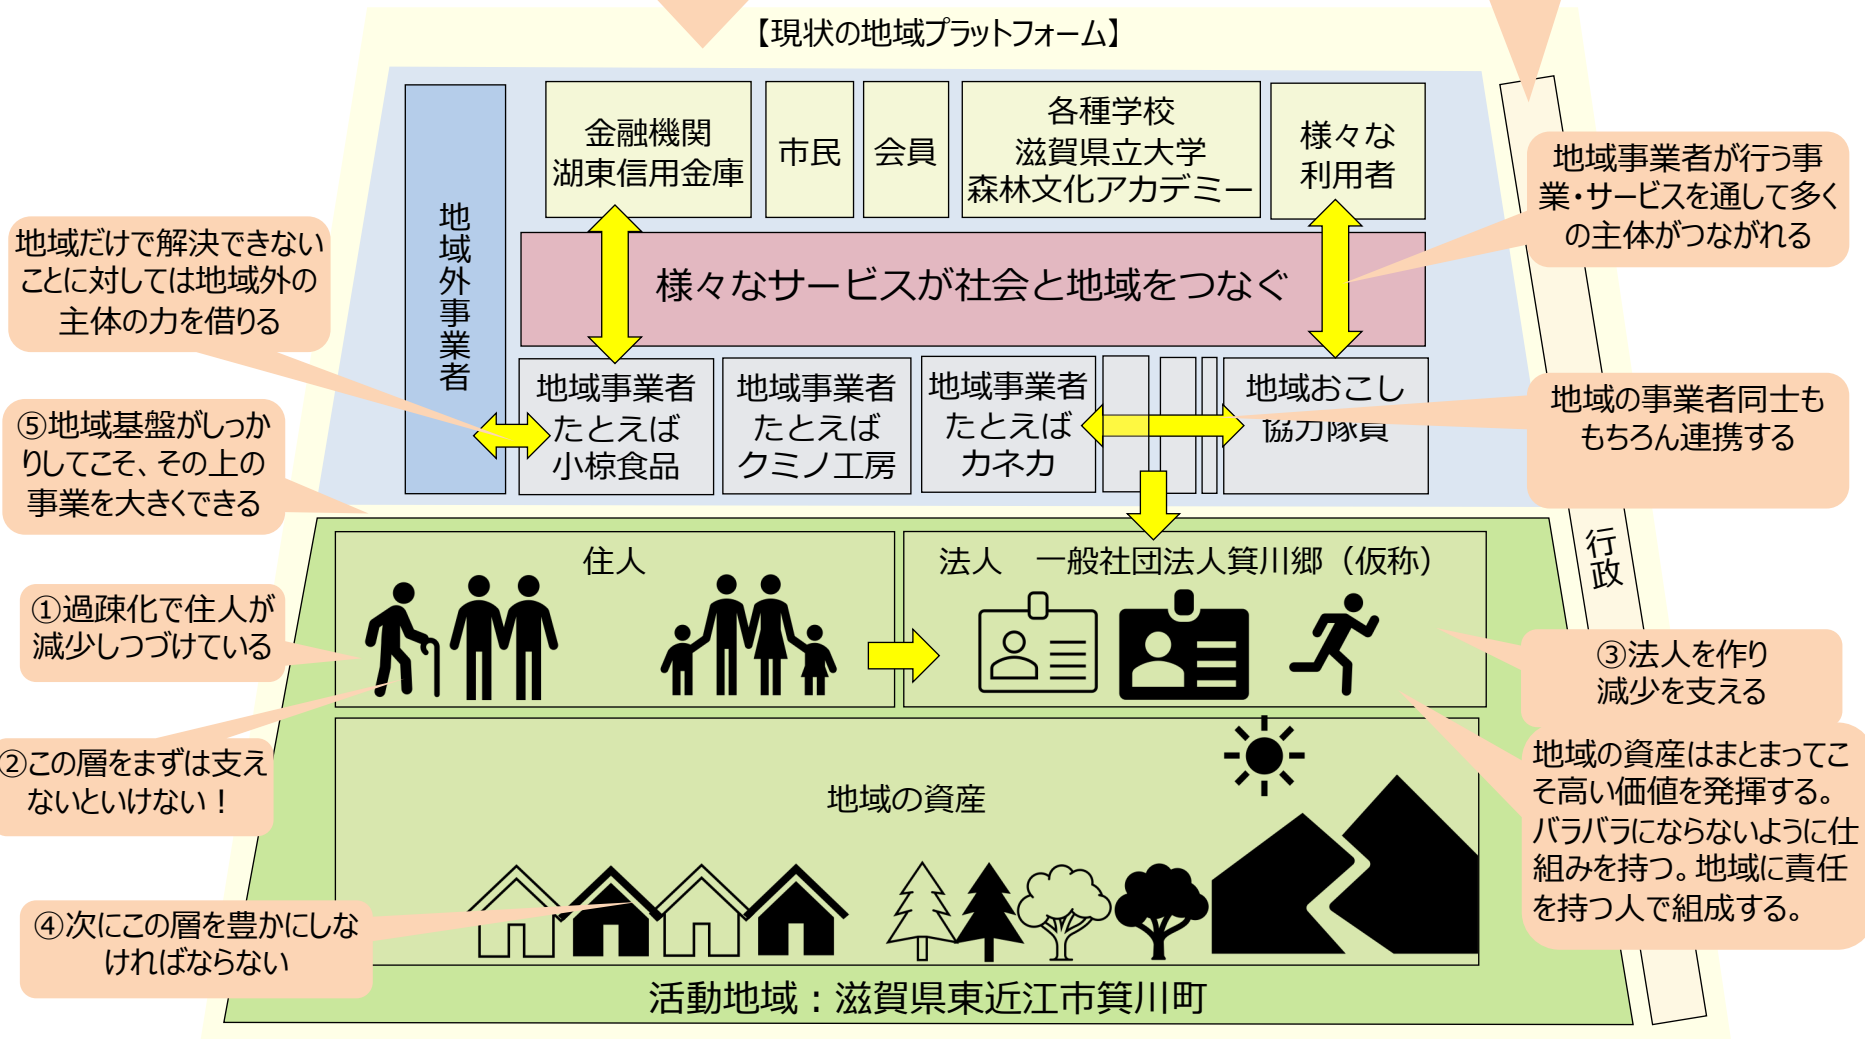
【現状の地域プラットフォーム】

地域外事業者

金融機関
湖東信用金庫

市民

会員

各種学校
滋賀県立大学
森林文化アカデミー

様々な
利用者

地域事業者が行う事業・サービスを通して多くの主体がつながれる

地域だけで解決できないことに対しては地域外の主体の力を借りる

様々なサービスが社会と地域をつなぐ

⑤地域基盤がしっかりしてこそ、その上の事業を大きくできる

地域事業者
たとえば
小椋食品

地域事業者
たとえば
クミノ工房

地域事業者
たとえば
カネカ

地域おこし
協力隊員

地域の事業者同士ももちろん連携する

行政

住人

法人　一般社団法人箕川郷（仮称）

①過疎化で住人が減少しつづけている

③法人を作り減少を支える

②この層をまずは支えないといけない！

地域の資産

地域の資産はまとまってこそ高い価値を発揮する。バラバラにならないように仕組みを持つ。地域に責任を持つ人で組成する。

④次にこの層を豊かにしなければならない

活動地域：滋賀県東近江市箕川町